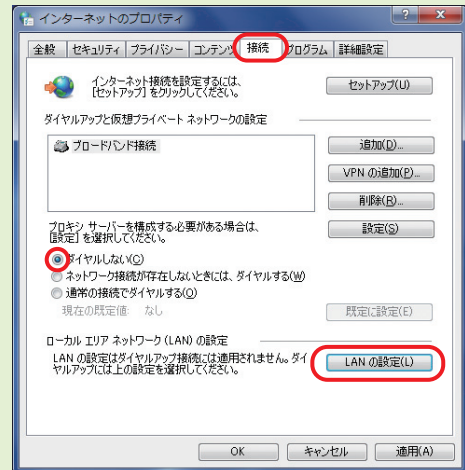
インターネットのプロパティ

? ×

全般 | セキュリティ | プライバシー | コンテンツ | 接続 | プログラム | 詳細設定

インターネット接続を設定するには、[セットアップ] をクリックしてください。

セットアップ(U)

ダイヤルアップと仮想プライベート ネットワークの設定

ブロードバンド接続

追加(D)...

VPN の追加(P)...

削除(R)...

プロキシ サーバーを構成する必要がある場合は、[設定] を選択してください。

設定(S)

ダイヤルしない(C)

ネットワーク接続が存在しないときには、ダイヤルする(W)

通常の接続でダイヤルする(O)

現在の既定値: なし

既定に設定(E)

ローカル エリア ネットワーク (LAN) の設定

LAN の設定はダイヤルアップ接続には適用されません。ダイヤルアップには上の設定を選択してください。

LAN の設定(L)

OK | キャンセル | 適用(A)